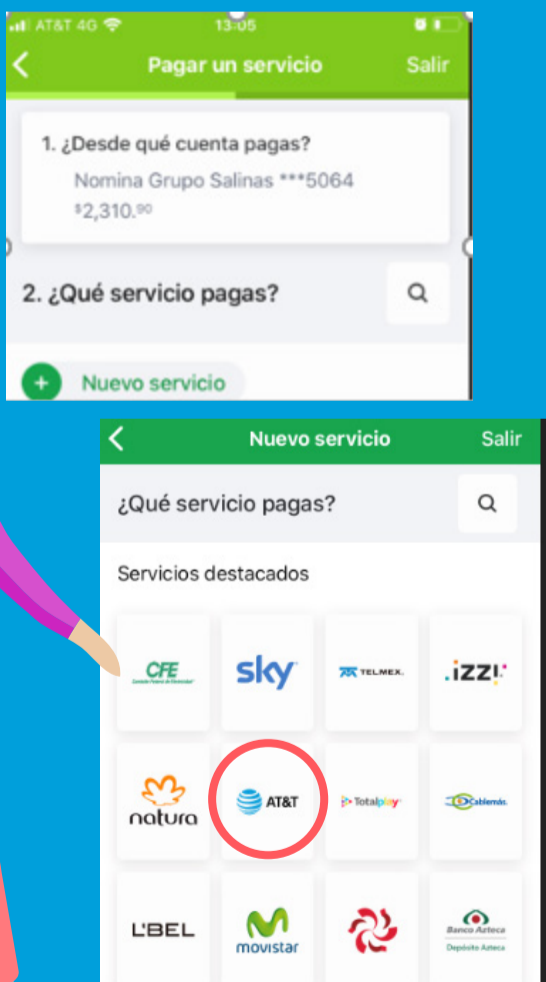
AT&T 4G 13:05

Pagar un servicio Salir

1. ¿Desde qué cuenta pagas?
Nomina Grupo Salinas ***5064
$2,310.90

2. ¿Qué servicio pagas?

Nuevo servicio

Nuevo servicio Salir

¿Qué servicio pagas?

Servicios destacados

CFE
Comisión Federal de Electricidad
sky
TELMEX
izzi
natura
AT&T
Totalplay
Cablemás
L'BEL
movistar
Banco Azteca
Depósito Azteca